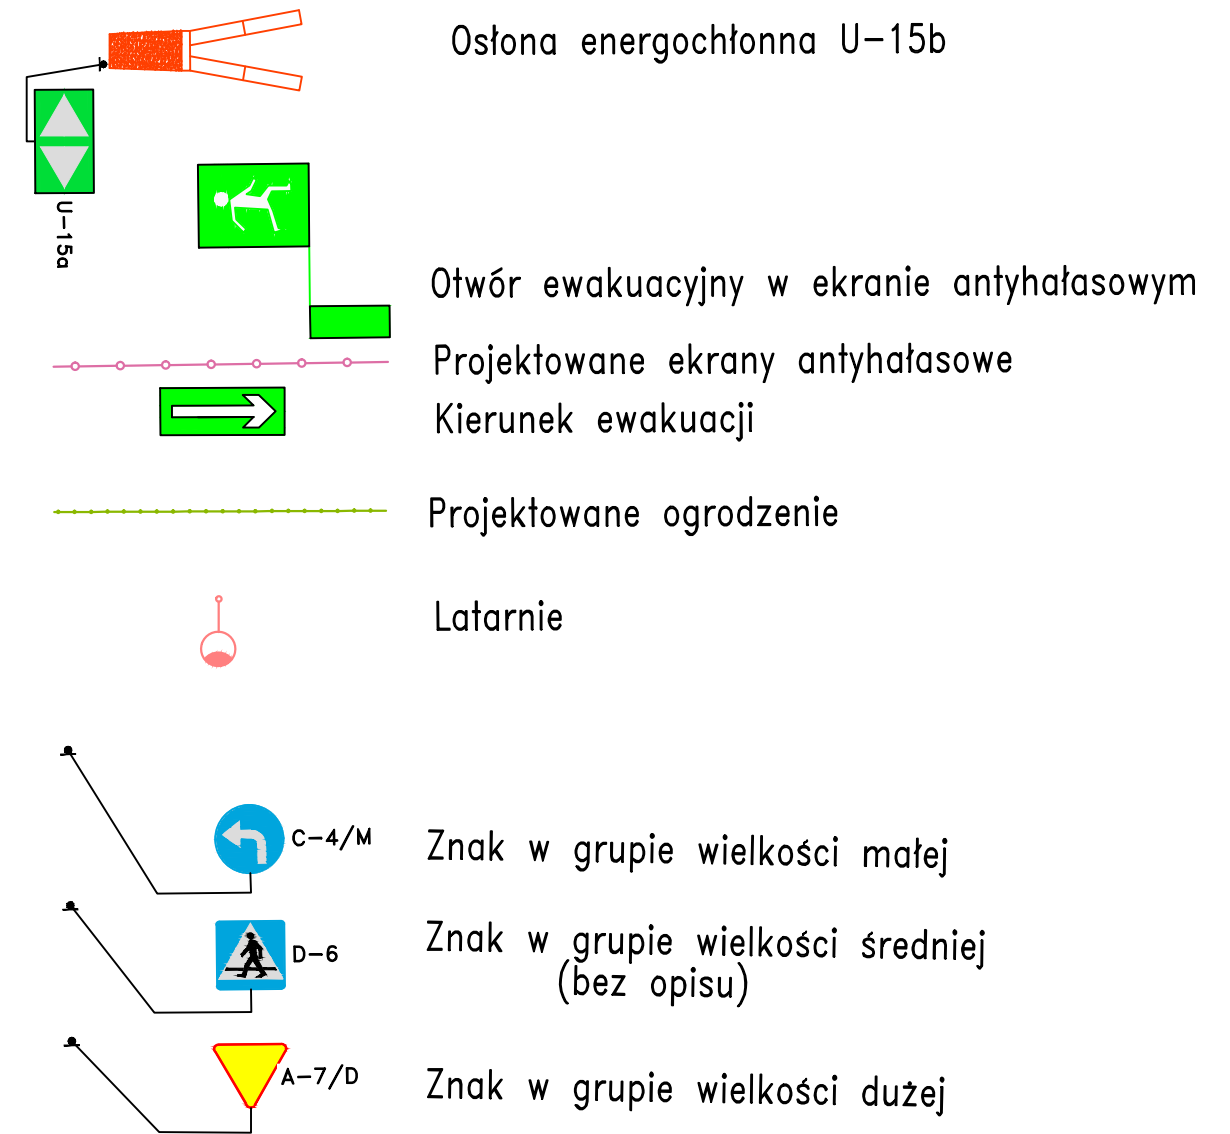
Osłona energochłonna U-15b

U-15a

Otwór ewakuacyjny w ekranie antyhałasowym

Projektowane ekrany antyhałasowe

Kierunek ewakuacji

Projektowane ogrodzenie

Latarnie

C-4/M

Znak w grupie wielkości małej

D-6

Znak w grupie wielkości średniej (bez opisu)

A-7/D

Znak w grupie wielkości dużej